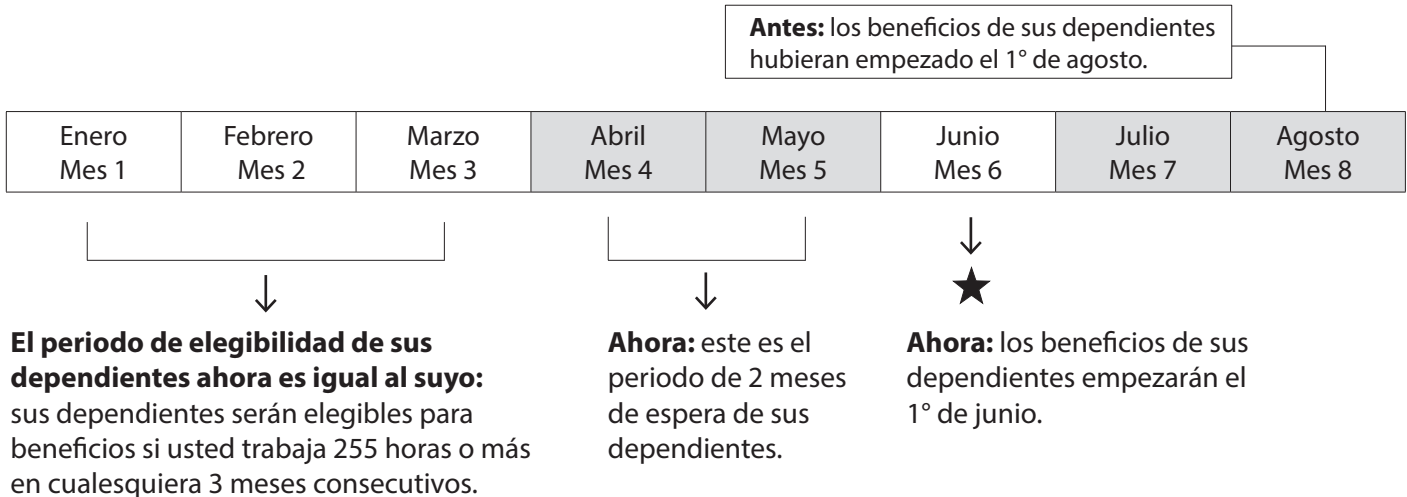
**Antes:** los beneficios de sus dependientes hubieran empezado el 1° de agosto.

| Enero Mes 1 | Febrero Mes 2 | Marzo Mes 3 | Abril Mes 4 | Mayo Mes 5 | Junio Mes 6 | Julio Mes 7 | Agosto Mes 8 |
|---|---|---|---|---|---|---|---|

**El periodo de elegibilidad de sus dependientes ahora es igual al suyo:** sus dependientes serán elegibles para beneficios si usted trabaja 255 horas o más en cualesquiera 3 meses consecutivos.

**Ahora:** este es el periodo de 2 meses de espera de sus dependientes.

**Ahora:** los beneficios de sus dependientes empezarán el 1° de junio.